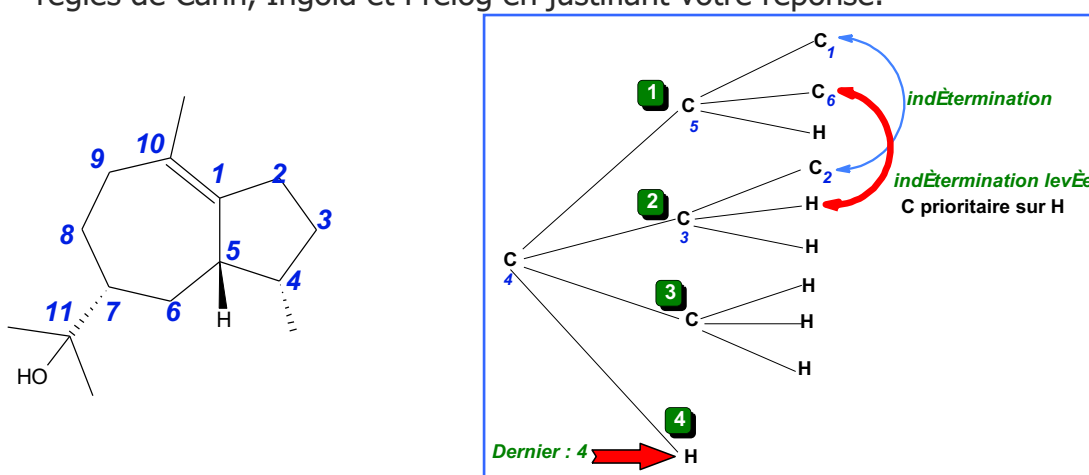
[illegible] règles de Cahn, Ingold et Prelog en justifiant votre réponse.

10
9
1
2
8
3
5
4
11
7
6
H
HO

$C_1$
1
$C_5$
$C_6$
indÈtermination
H
$C_2$
indÈtermination levÈe
2
$C_3$
H
C prioritaire sur H
H
$C_4$
3
H
C
H
H
4
Dernier : 4
H